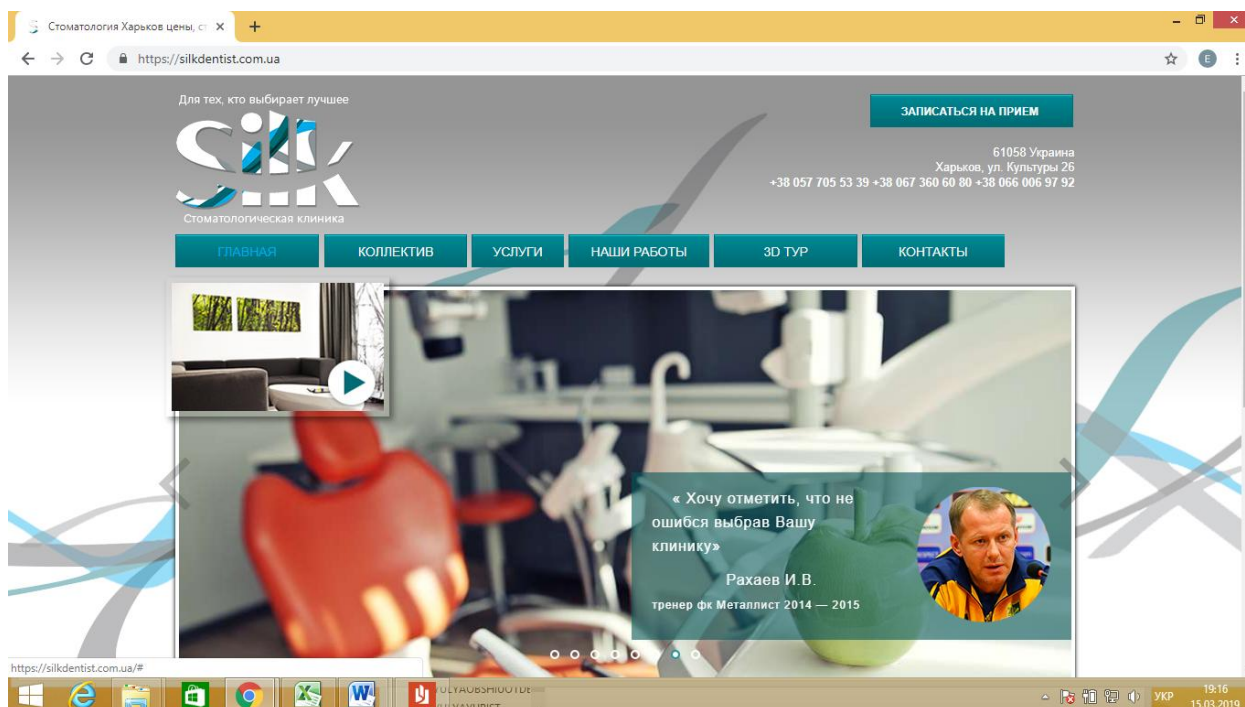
Стоматология Харьков цены, ст ×
+
https://silkdentist.com.ua

Для тех, кто выбирает лучшее

Silk

Стоматологическая клиника

ЗАПИСАТЬСЯ НА ПРИЕМ

61058 Украина
Харьков, ул. Культуры 26
+38 057 705 53 39 +38 067 360 60 80 +38 066 006 97 92

ГЛАВНАЯ
КОЛЛЕКТИВ
УСЛУГИ
НАШИ РАБОТЫ
3D ТУР
КОНТАКТЫ

« Хочу отметить, что не ошибся выбрав Вашу клинику»

Рахаев И.В.

тренер фк Металлист 2014 — 2015

https://silkdentist.com.ua/#

УКР
19:16
15.03.2019